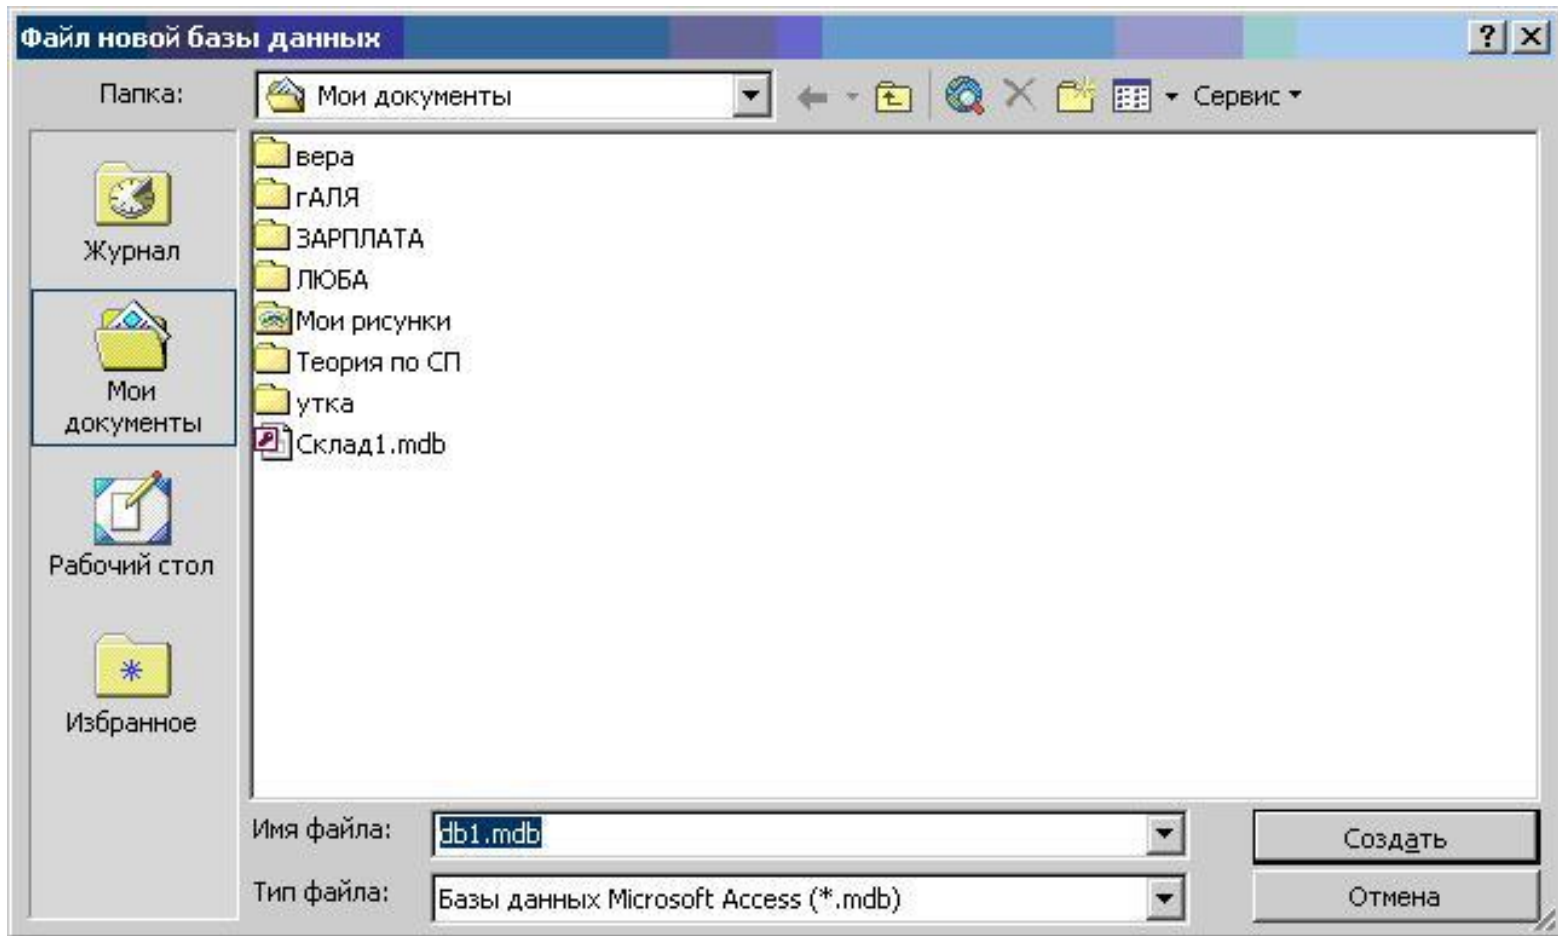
Файл новой базы данных

? X

Папка: Мои документы

Сервис

Журнал

Мои документы

Рабочий стол

Избранное

вера
гАЛЯ
ЗАРПЛАТА
ЛЮБА
Мои рисунки
Теория по СП
утка
Склад1.mdb

Имя файла: db1.mdb

Тип файла: Базы данных Microsoft Access (*.mdb)

Создать

Отмена